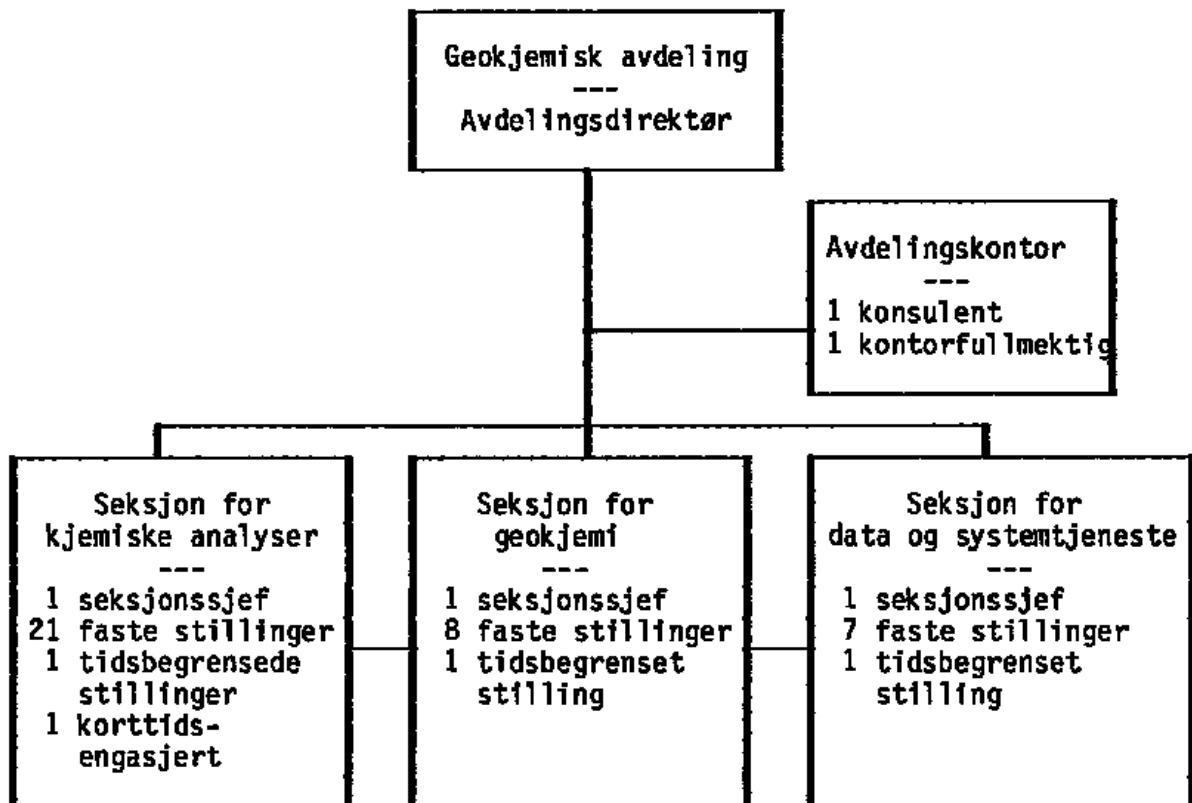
Geokjemisk avdeling
---
Avdelingsdirektør

Avdelingskontor
---
1 konsulent
1 kontorfullmektig

Seksjon for kjemiske analyser
---
1 seksjonssjef
21 faste stillinger
1 tidsbegrensede stillinger
1 korttidsengasjert

Seksjon for geokjemi
---
1 seksjonssjef
8 faste stillinger
1 tidsbegrenset stilling

Seksjon for data og systemtjeneste
---
1 seksjonssjef
7 faste stillinger
1 tidsbegrenset stilling